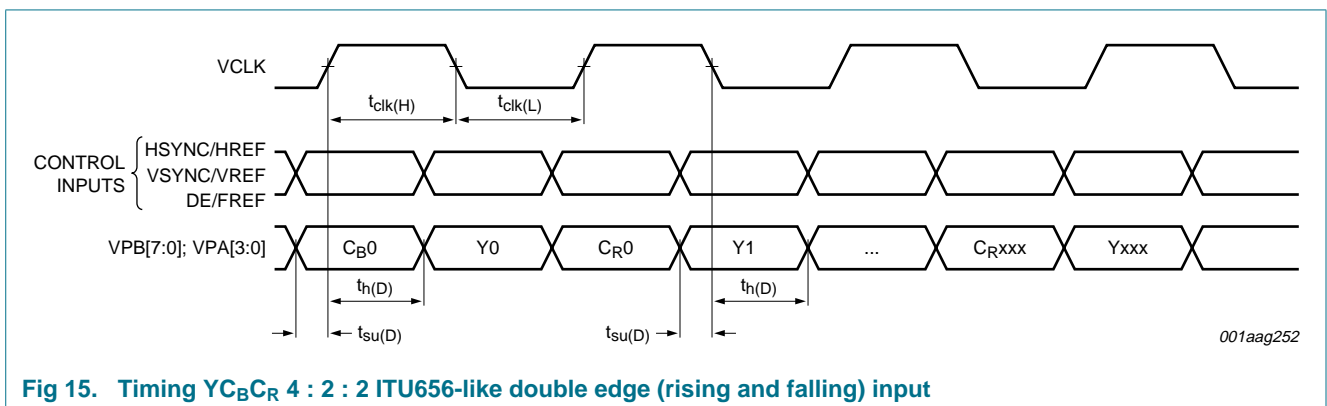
VCLK

$t_{clk(H)}$

$t_{clk(L)}$

CONTROL INPUTS

HSYNC/HREF
VSYNC/VREF
DE/FREF

VPB[7:0]; VPA[3:0]

$C_B0$

Y0

$C_R0$

Y1

...

$C_Rxxx$

Yxxx

$t_{h(D)}$

$t_{h(D)}$

$t_{su(D)}$

$t_{su(D)}$

001aag252

Fig 15. Timing $YC_BC_R$ 4 : 2 : 2 ITU656-like double edge (rising and falling) input